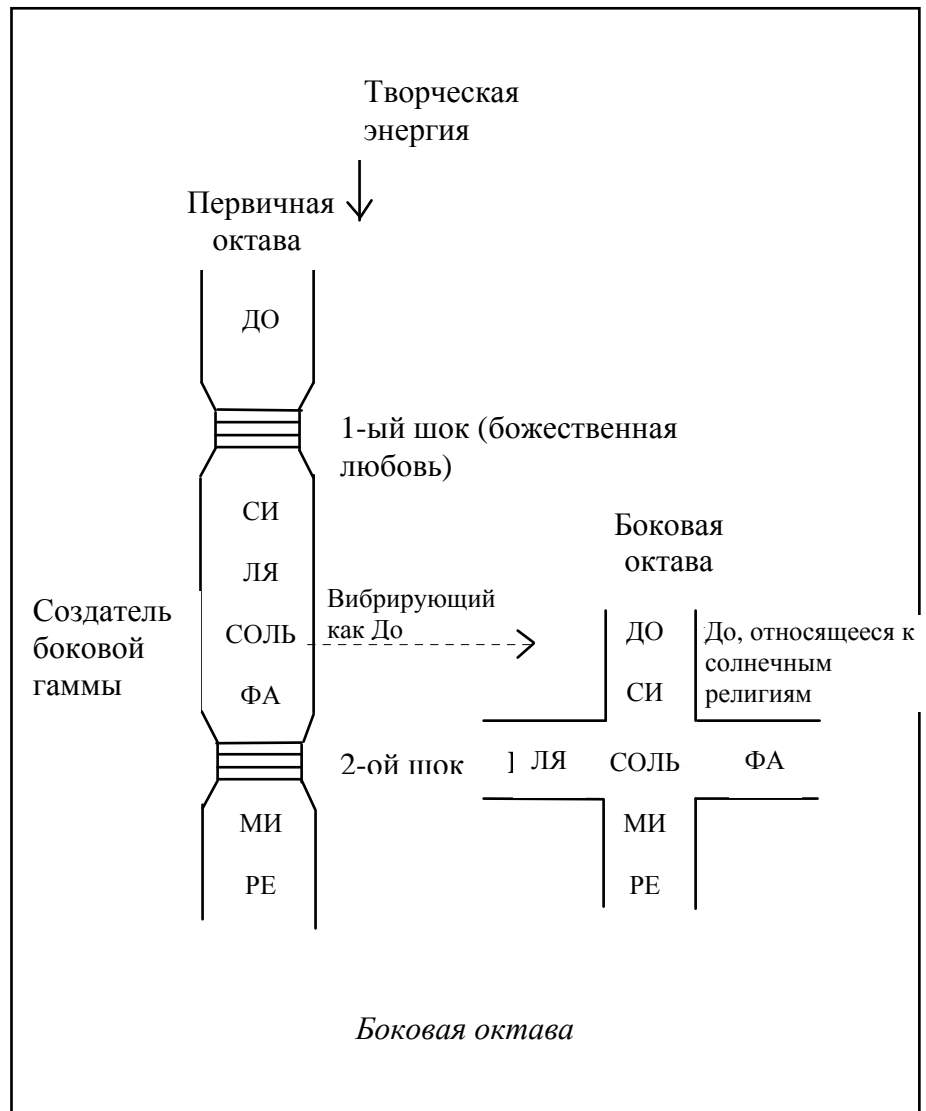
Творческая энергия

Первичная октава

ДО

1-ый шок (божественная любовь)

СИ

ЛЯ

Создатель боковой гаммы

СОЛЬ

Вибрирующий как До

ФА

2-ой шок

МИ

РЕ

Боковая октава

ДО

До, относящееся к солнечным религиям

СИ

ЛЯ

СОЛЬ

ФА

МИ

РЕ

Боковая октава